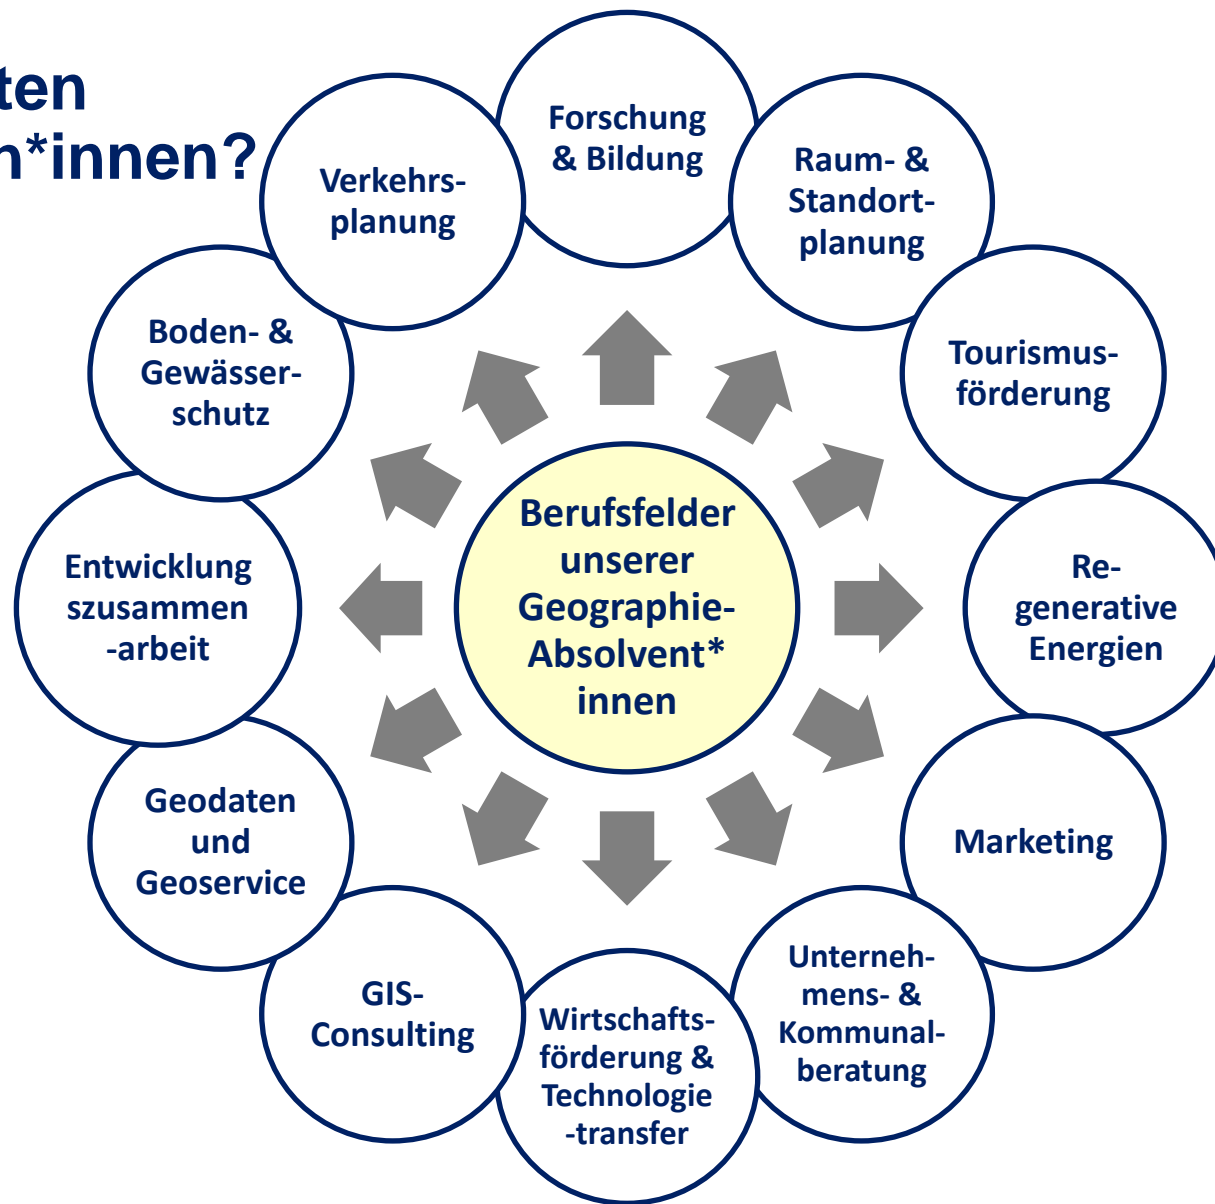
ten
n*innen?

Berufsfelder unserer Geographie-Absolvent*innen

Forschung & Bildung

Raum- & Standortplanung

Tourismusförderung

Regenerative Energien

Marketing

Unternehmens- & Kommunalberatung

Wirtschaftsförderung & Technologie-transfer

GIS-Consulting

Geodaten und Geoservice

Entwicklungszusammen-arbeit

Boden- & Gewässerschutz

Verkehrsplanung